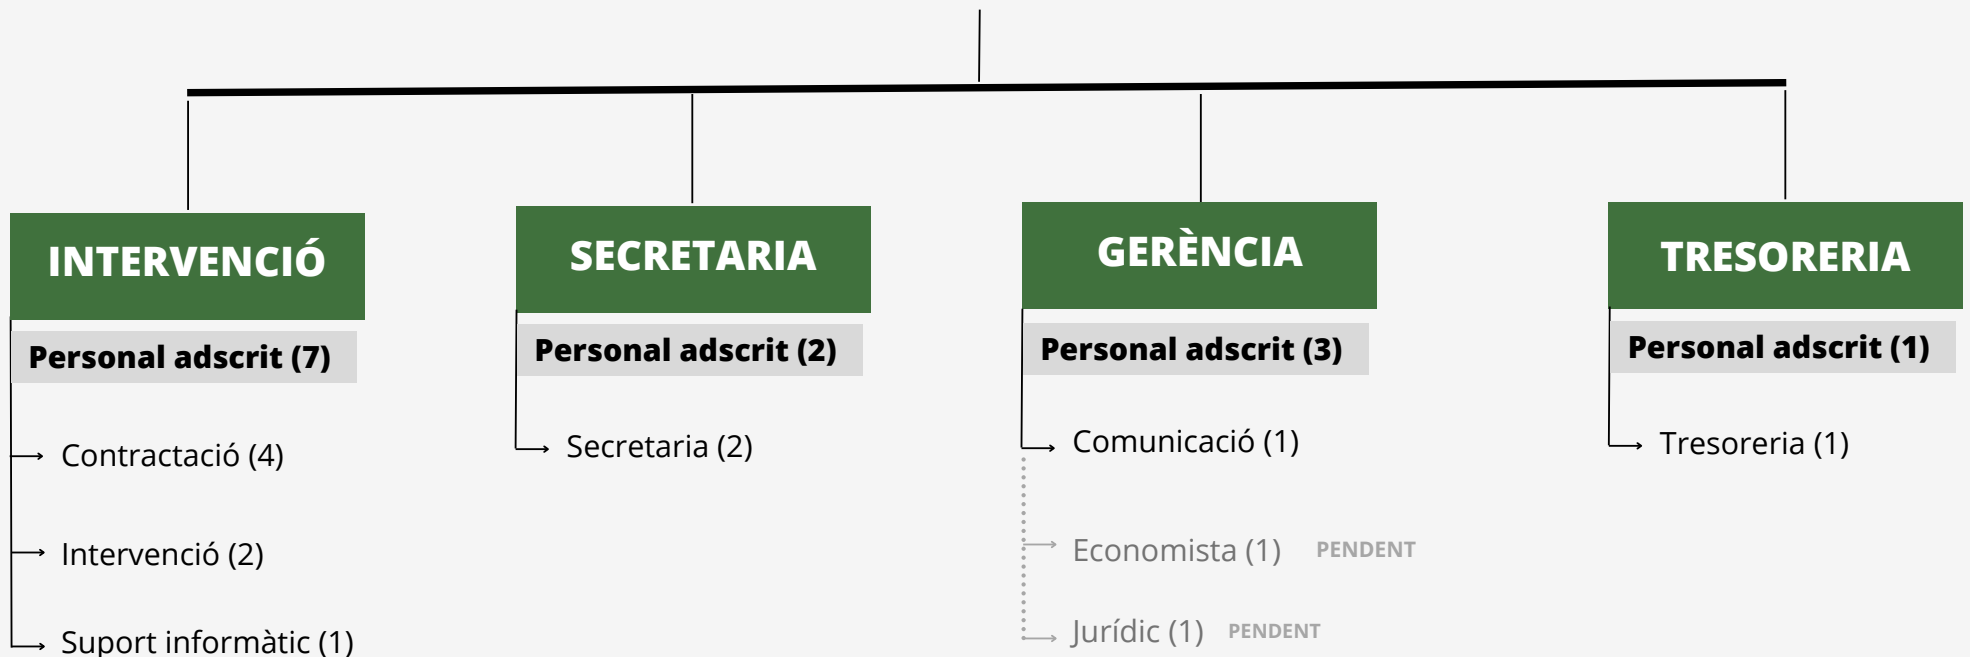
INTERVENCIÓ

Personal adscrit (7)

Contractació (4)

Intervenció (2)

Suport informàtic (1)

SECRETARIA

Personal adscrit (2)

Secretaria (2)

GERÈNCIA

Personal adscrit (3)

Comunicació (1)

Economista (1) PENDENT

Jurídic (1) PENDENT

TRESORERIA

Personal adscrit (1)

Tresoreria (1)